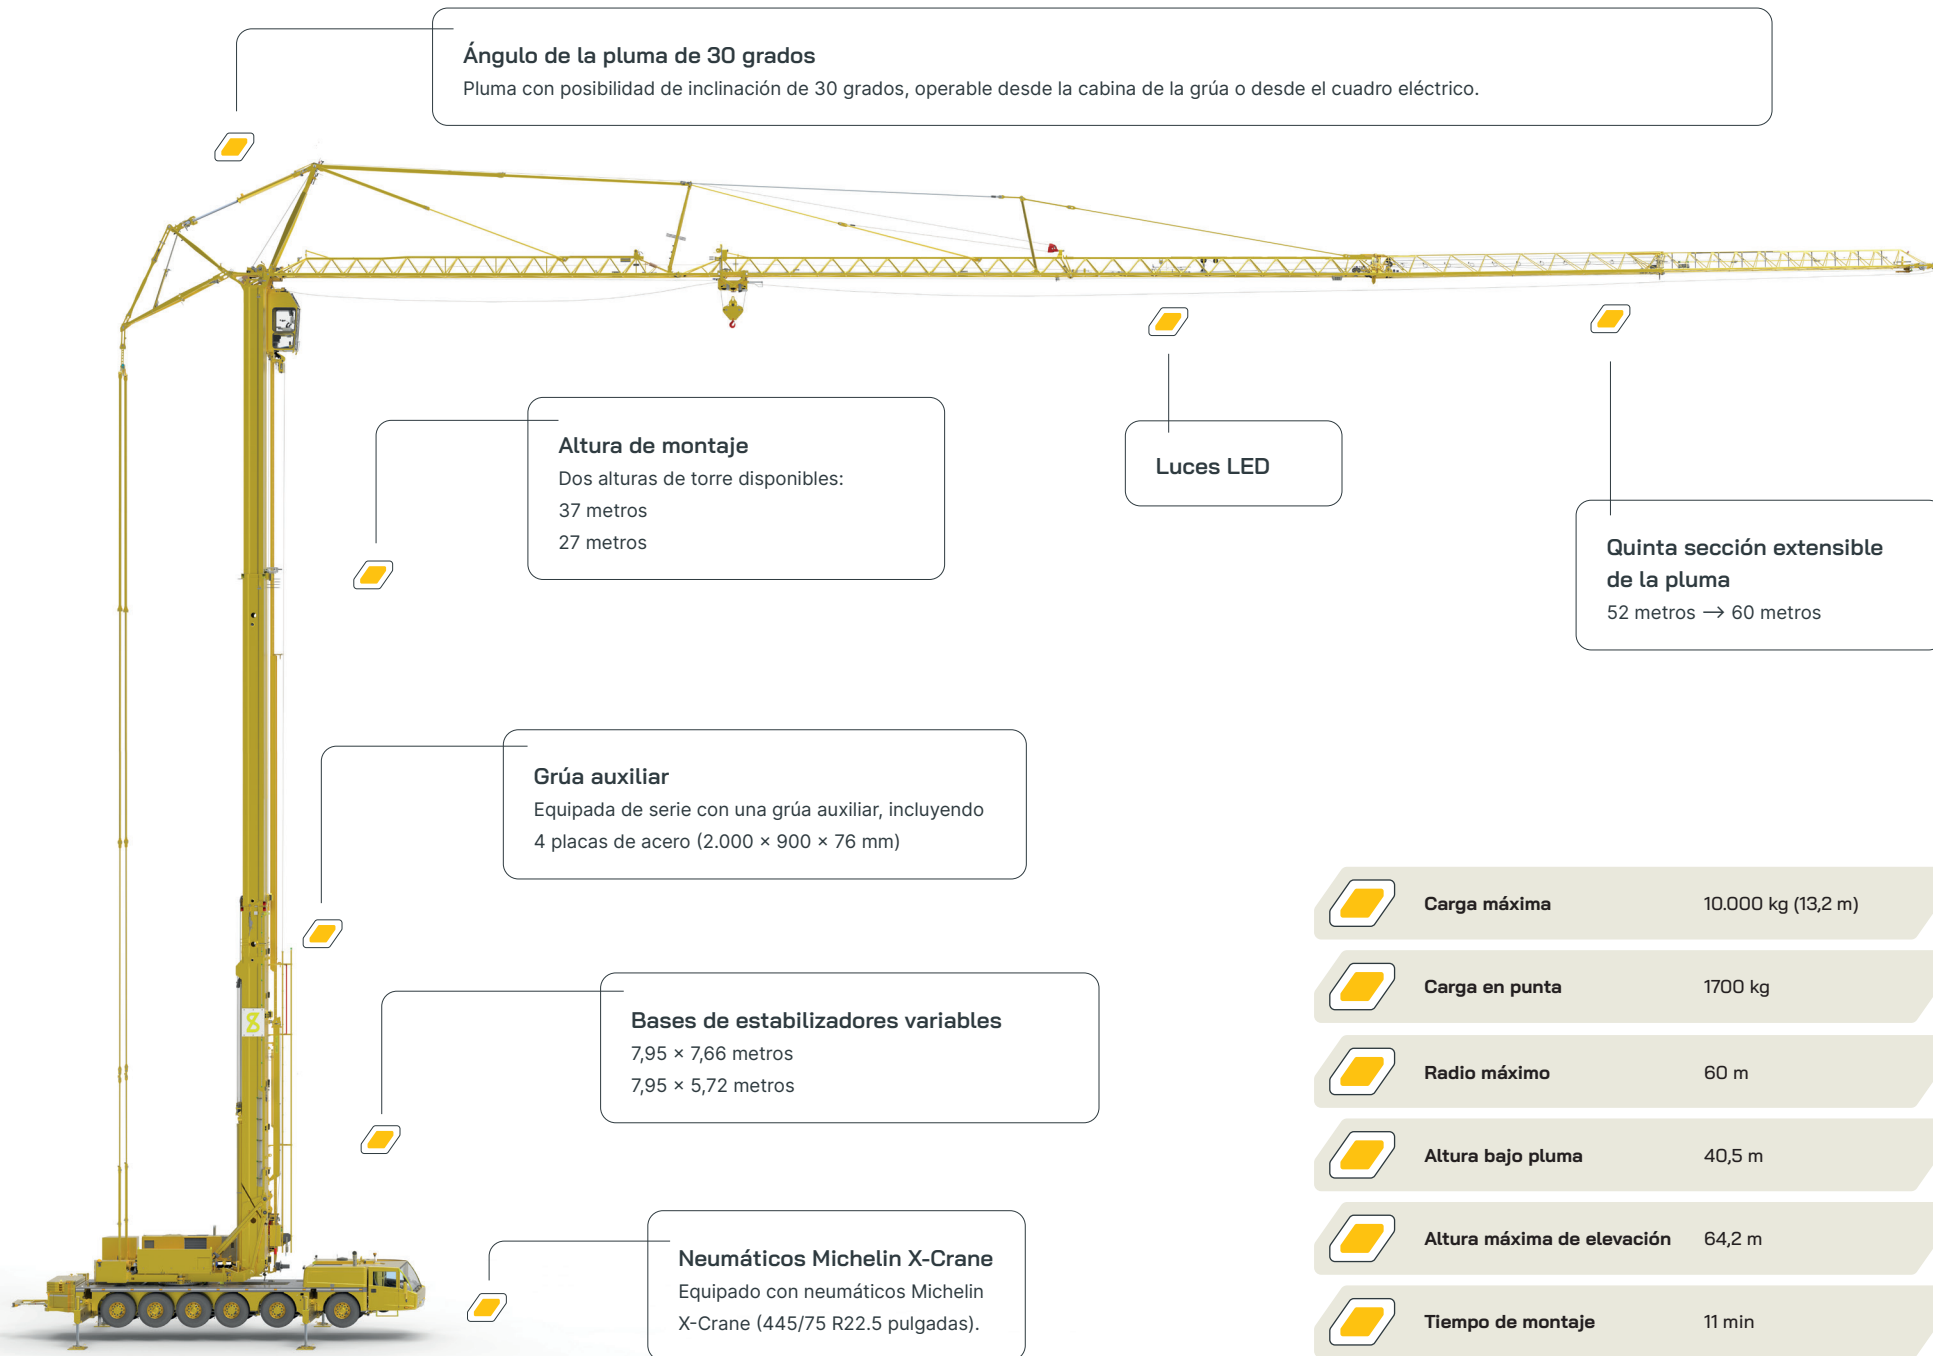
Ángulo de la pluma de 30 grados
Pluma con posibilidad de inclinación de 30 grados, operable desde la cabina de la grúa o desde el cuadro eléctrico.

Altura de montaje
Dos alturas de torre disponibles:
37 metros
27 metros

Luces LED

Quinta sección extensible de la pluma
52 metros → 60 metros

Grúa auxiliar
Equipada de serie con una grúa auxiliar, incluyendo 4 placas de acero (2.000 × 900 × 76 mm)

Bases de estabilizadores variables
7,95 × 7,66 metros
7,95 × 5,72 metros

Neumáticos Michelin X-Crane
Equipado con neumáticos Michelin X-Crane (445/75 R22.5 pulgadas).

| | |
|---|---|
| Carga máxima | 10.000 kg (13,2 m) |
| Carga en punta | 1700 kg |
| Radio máximo | 60 m |
| Altura bajo pluma | 40,5 m |
| Altura máxima de elevación | 64,2 m |
| Tiempo de montaje | 11 min |